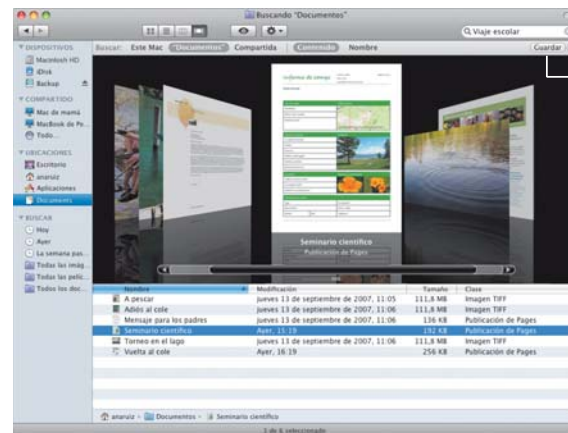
Buscando "Documentos"

Viaje escolar

DISPOSITIVOS
Macintosh HD
iDisk
Backup

COMPARTIDO
Mac de mamá
MacBook de Pe...
Todo...

UBICACIONES
Escritorio
anaruiz
Aplicaciones
Documentos

BUSCAR
Hoy
Ayer
La semana pas...
Todas las imág...
Todas las pelíc...
Todos los doc...

Buscar: Este Mac "Documentos" Compartida Contenido Nombre Guardar

Seminario científico
Publicación de Pages

| Nombre | Modificación | Tamaño | Clase |
|---|---|---|---|
| A pescar | jueves 13 de septiembre de 2007, 11:05 | 111,8 MB | Imagen TIFF |
| Adiós al cole | jueves 13 de septiembre de 2007, 11:06 | 111,8 MB | Imagen TIFF |
| Mensaje para los padres | jueves 13 de septiembre de 2007, 11:06 | 136 KB | Publicación de Pages |
| Seminario científico | Ayer, 15:19 | 192 KB | Publicación de Pages |
| Torneo en el lago | jueves 13 de septiembre de 2007, 11:06 | 111,8 MB | Imagen TIFF |
| Vuelta al cole | Ayer, 16:19 | 256 KB | Publicación de Pages |

anaruiz > Documentos > Seminario científico

1 de 6 seleccionado